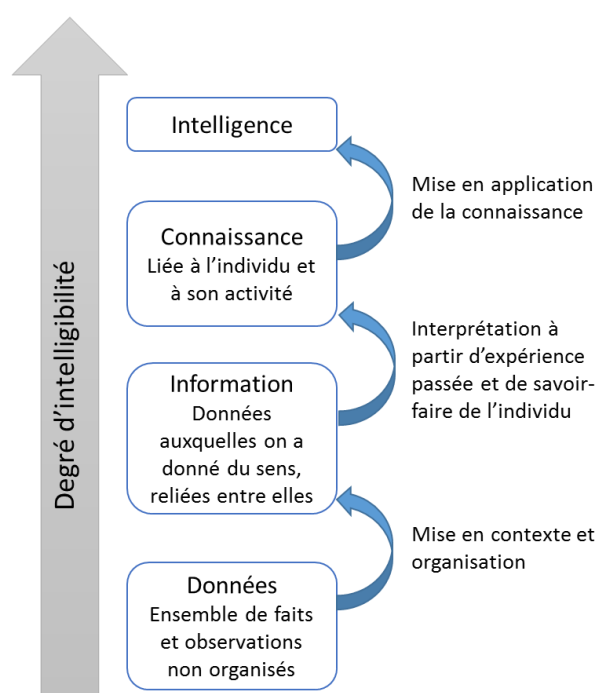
Degré d'intelligibilité

Intelligence

Mise en application de la connaissance

Connaissance
Liée à l'individu et à son activité

Interprétation à partir d'expérience passée et de savoir-faire de l'individu

Information
Données auxquelles on a donné du sens, reliées entre elles

Mise en contexte et organisation

Données
Ensemble de faits et observations non organisés